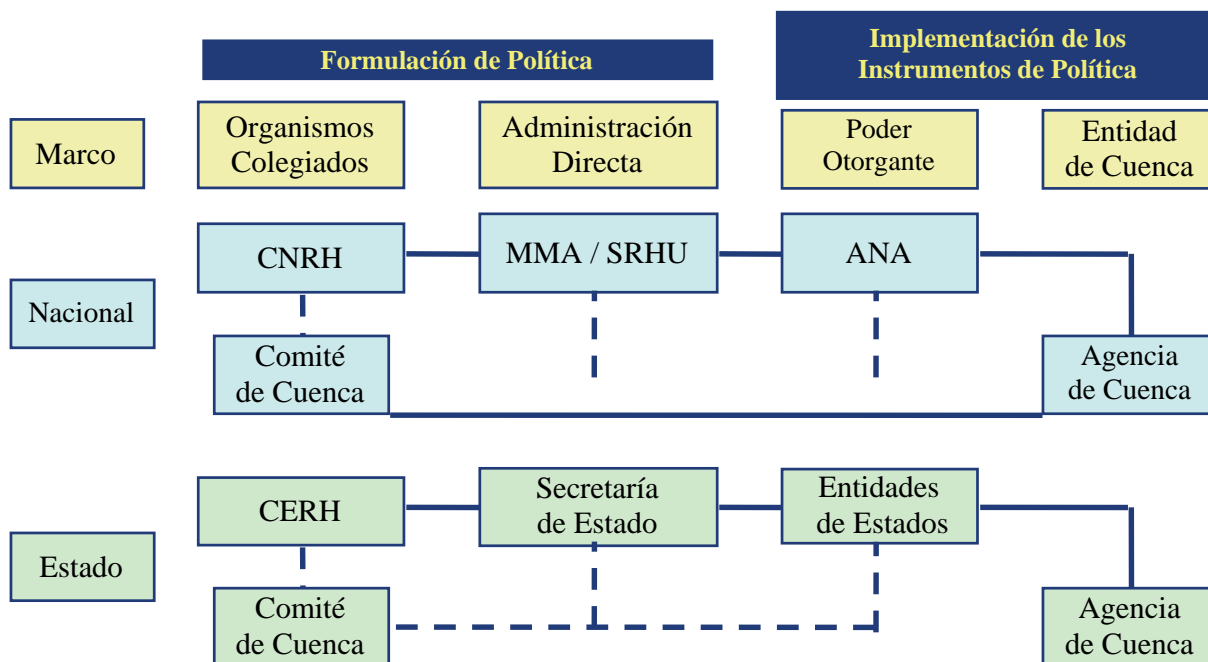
Formulación de Política

Implementación de los Instrumentos de Política

Marco

Organismos Colegiados

Administración Directa

Poder Otorgante

Entidad de Cuenca

Nacional

CNRH

MMA / SRHU

ANA

Comité de Cuenca

Agencia de Cuenca

Estado

CERH

Secretaría de Estado

Entidades de Estados

Comité de Cuenca

Agencia de Cuenca